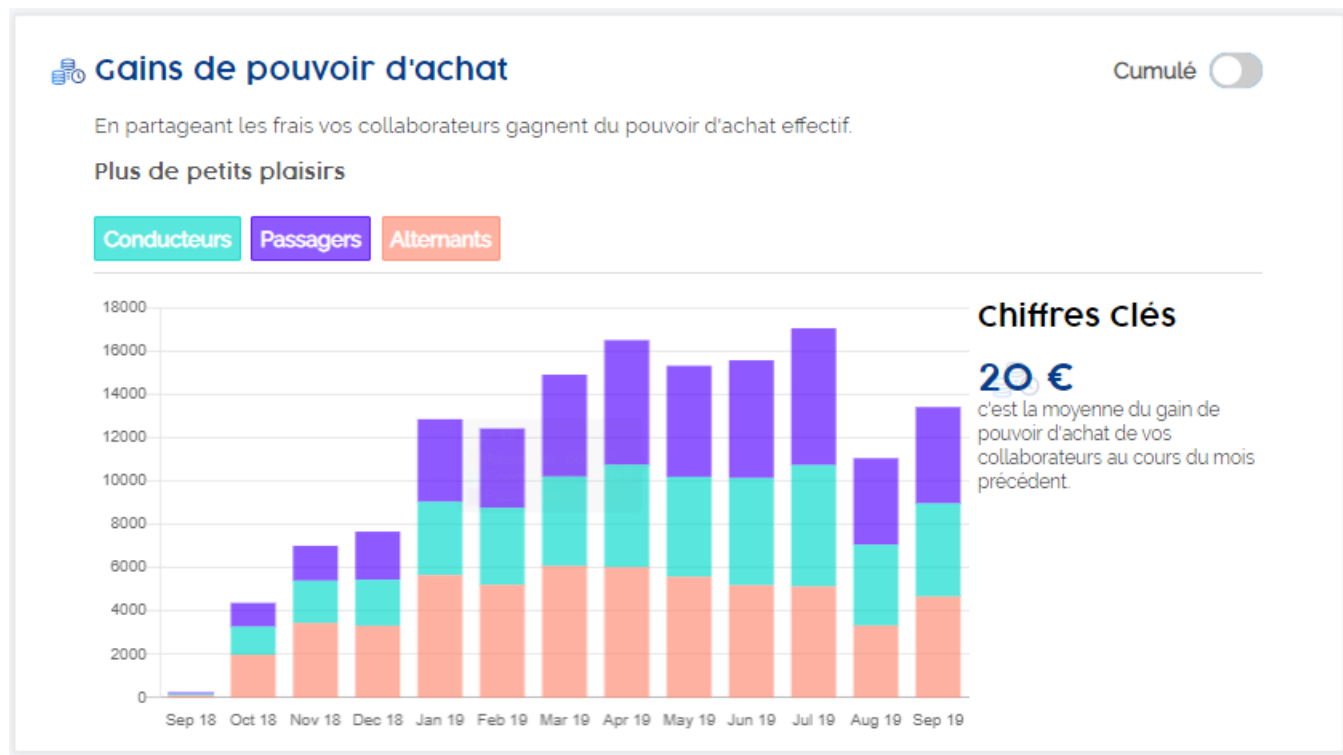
Gains de pouvoir d'achat

Cumulé

En partageant les frais vos collaborateurs gagnent du pouvoir d'achat effectif.

Plus de petits plaisirs

Conducteurs Passagers Alternants

18000
16000
14000
12000
10000
8000
6000
4000
2000
0

Sep 18 Oct 18 Nov 18 Dec 18 Jan 19 Feb 19 Mar 19 Apr 19 May 19 Jun 19 Jul 19 Aug 19 Sep 19

Chiffres Clés

20 €

c'est la moyenne du gain de pouvoir d'achat de vos collaborateurs au cours du mois précédent.